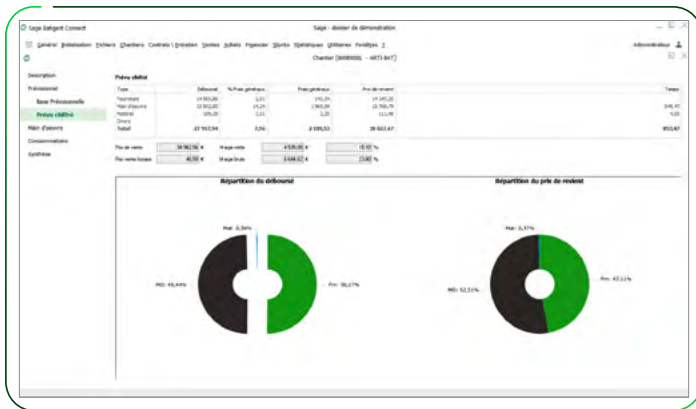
Sage Batigest Connect

Sage - dossier de démonstration

Général Initialisation Fichiers Chantiers Contrats / Entretien Ventes Achats Financier Stocks Statistiques Utilitaires Fenêtres ?

Administrateur

Chantier [0000000] - ART3-BAT]

Description

Prévisionnel

Base Prévisionnelle

Prévu chiffré

Main d'oeuvre

Consommations

Synthèse

Prévu chiffré

| Type | Déboursé | % Frais généraux | Frais généraux | Prix de revient | Temps |
|---|---|---|---|---|---|
| Fournitures | 14 593,88 | 3,01 | 145,34 | 14 145,28 | |
| Main d'oeuvre | 13 012,83 | 14,15 | 1 865,99 | 15 508,79 | 848,45 |
| Matériel | 105,00 | 2,01 | 2,20 | 112,40 | 4,00 |
| Divers | | | | | |
| Total | 27 912,54 | 0,56 | 2 085,53 | 30 022,47 | 853,65 |

Prix de vente | 34 962,56 € | Marge nette | 4 535,00 € | 15,92 %

Prix de vente bonus | 40,50 € | Marge brute | 3 646,32 € | 13,80 %

Répartition du déboursé

Mat: 0,36%

MO: 49,44%

Fro: 50,17%

Répartition du prix de revient

Mat: 0,37%

MO: 52,51%

Fro: 47,11%